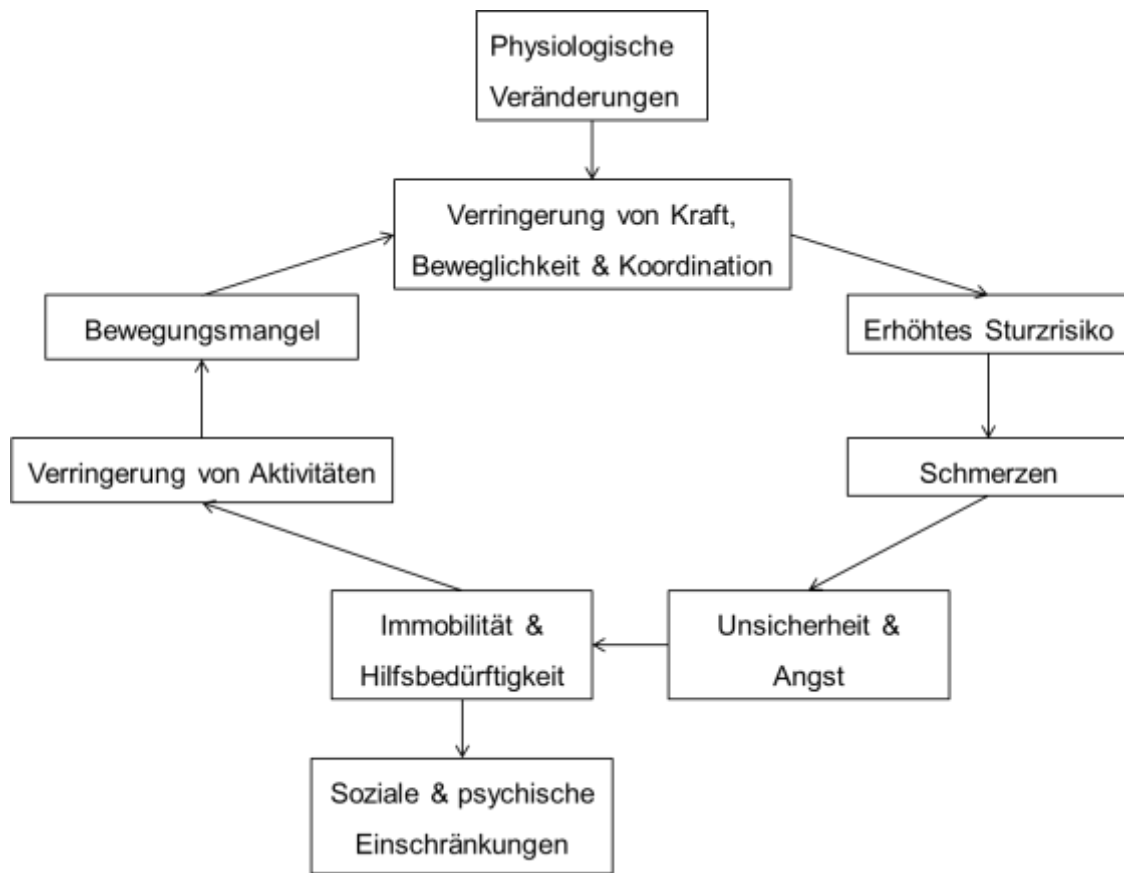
Physiologische Veränderungen

Verringerung von Kraft, Beweglichkeit & Koordination

Erhöhtes Sturzrisiko

Schmerzen

Unsicherheit & Angst

Immobilität & Hilfsbedürftigkeit

Soziale & psychische Einschränkungen

Verringerung von Aktivitäten

Bewegungsmangel